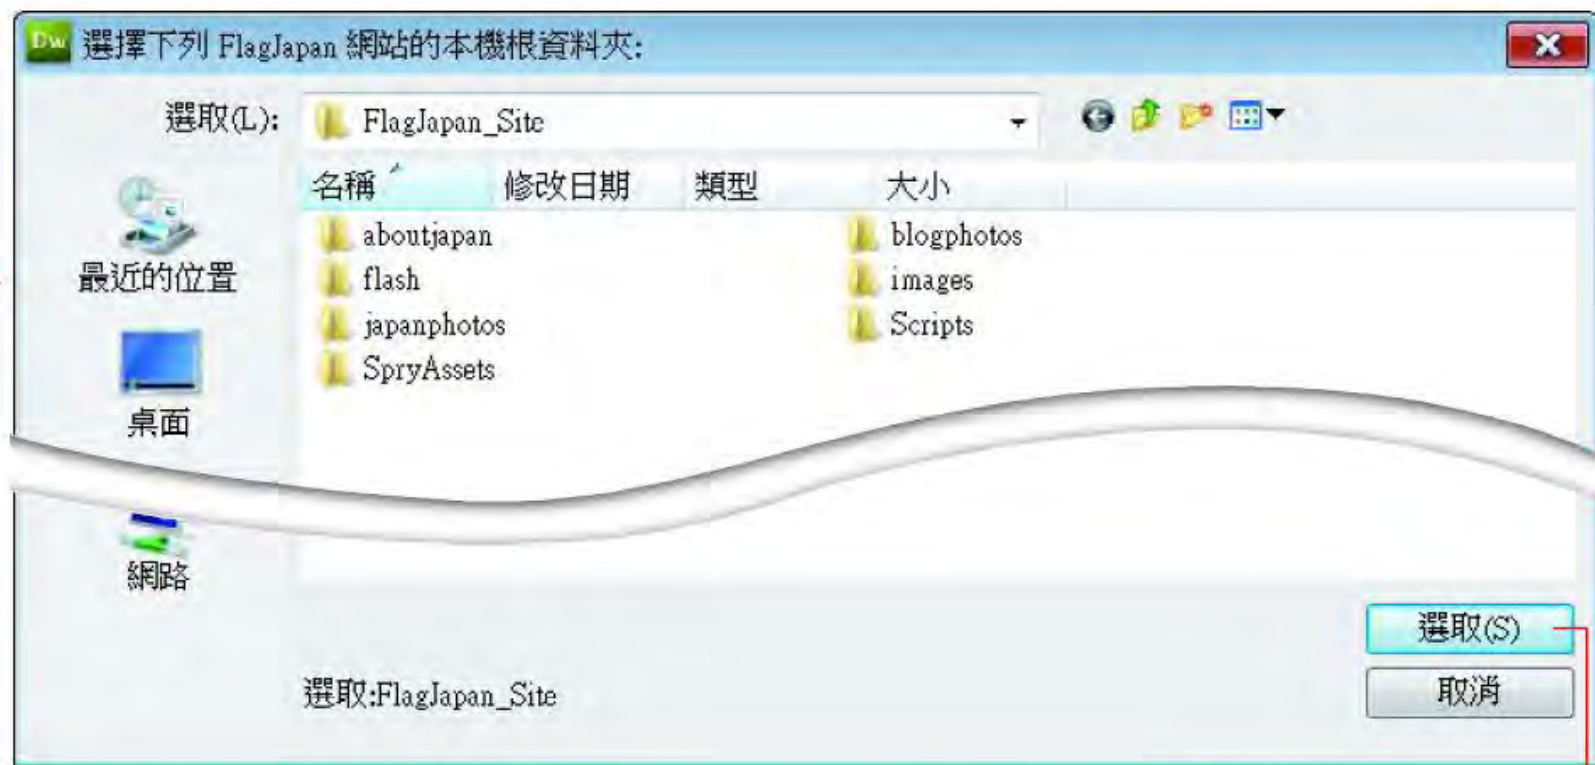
Dw 選擇下列 FlagJapan 網站的本機根資料夾:

選取(L): FlagJapan_Site

最近的位置

桌面

網路

| 名稱 | 修改日期 | 類型 | 大小 |
|---|---|---|---|

aboutjapan
flash
japanphotos
SpryAssets
blogphotos
images
Scripts

選取:FlagJapan_Site

選取(S)
取消